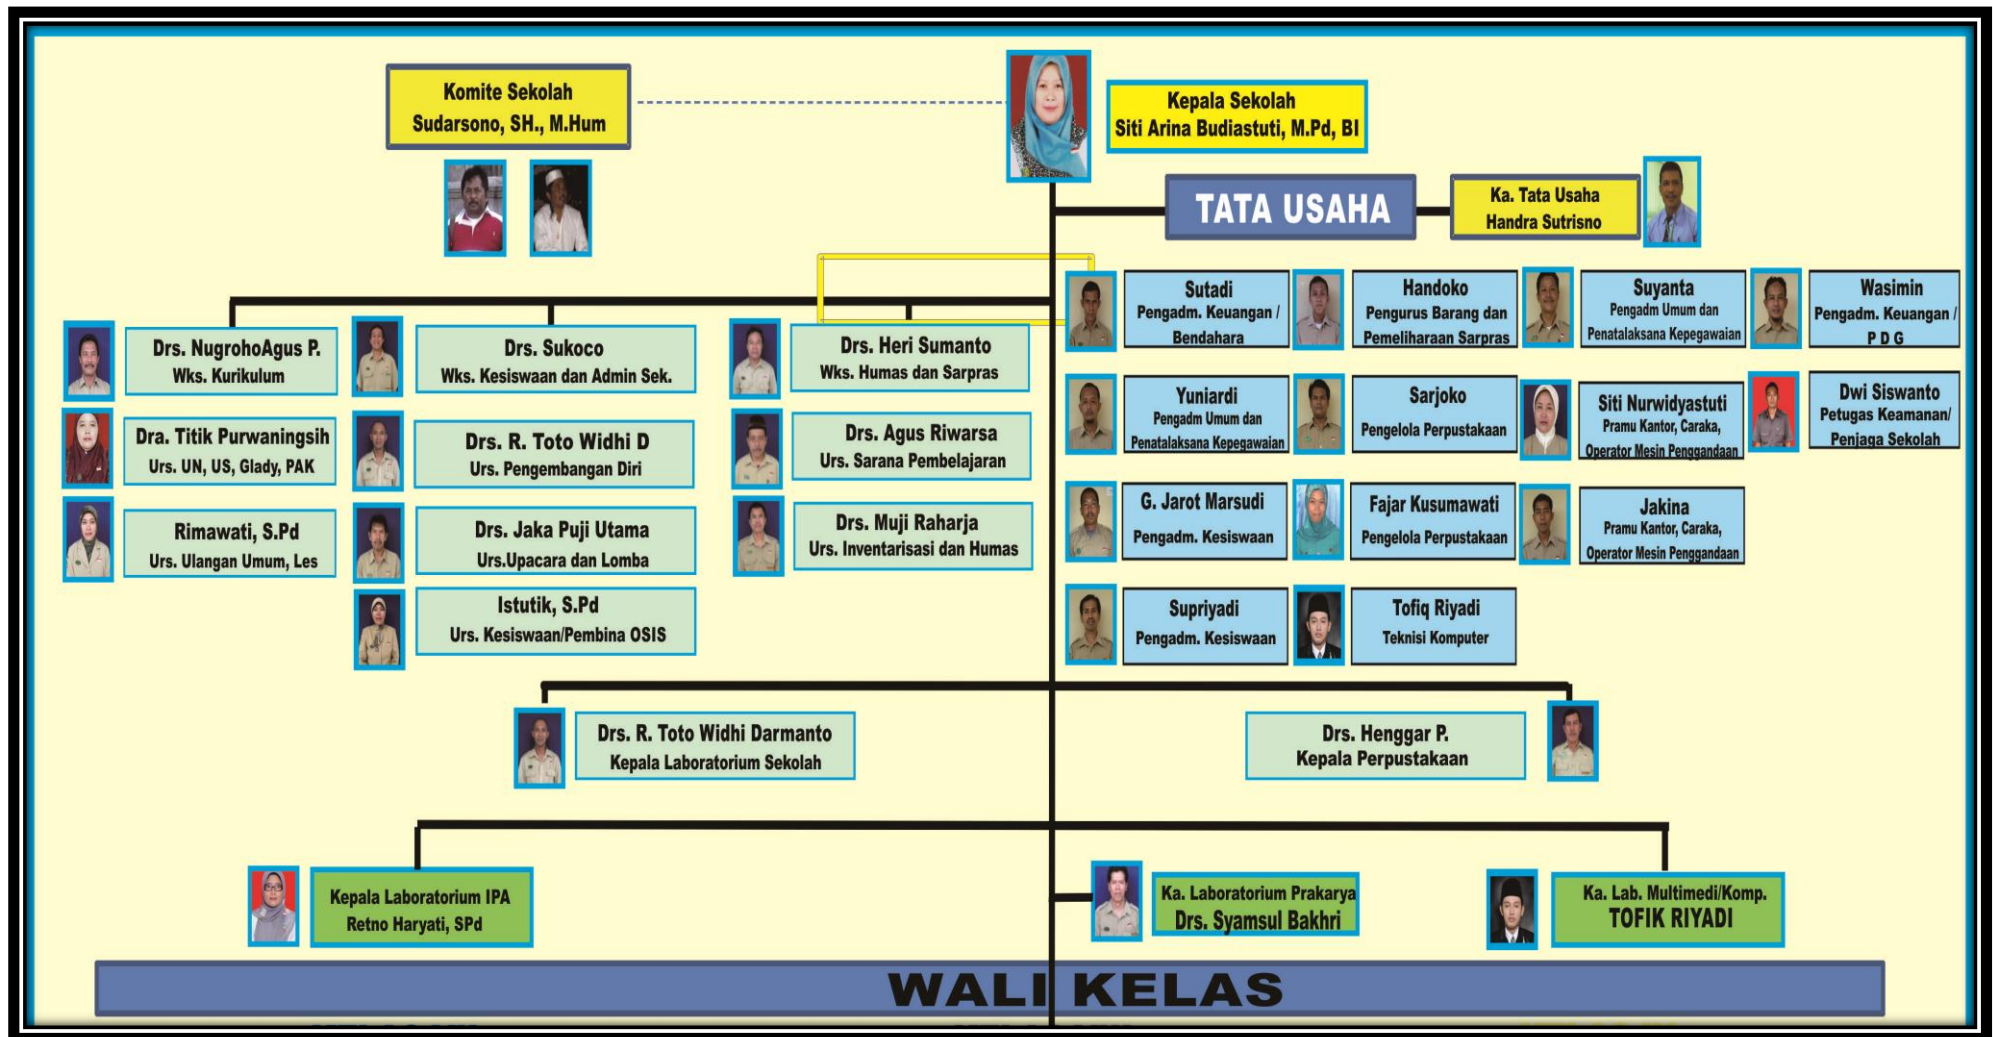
Komite Sekolah
Sudarsono, SH., M.Hum

Kepala Sekolah
Siti Arina Budiastuti, M.Pd, BI

TATA USAHA

Ka. Tata Usaha
Handra Sutrisno

Sutadi
Pengadm. Keuangan / Bendahara

Handoko
Pengurus Barang dan Pemeliharaan Sarpras

Suyanta
Pengadm Umum dan Penatalaksana Kepegawaian

Wasimin
Pengadm. Keuangan / P D G

Yuniardi
Pengadm Umum dan Penatalaksana Kepegawaian

Sarjoko
Pengelola Perpustakaan

Siti Nurwidyastuti
Pramu Kantor, Caraka, Operator Mesin Penggandaan

Dwi Siswanto
Petugas Keamanan/ Penjaga Sekolah

G. Jarot Marsudi
Pengadm. Kesiswaan

Fajar Kusumawati
Pengelola Perpustakaan

Jakina
Pramu Kantor, Caraka, Operator Mesin Penggandaan

Supriyadi
Pengadm. Kesiswaan

Tofiq Riyadi
Teknisi Komputer

Drs. NugrohoAgus P.
Wks. Kurikulum

Drs. Sukoco
Wks. Kesiswaan dan Admin Sek.

Drs. Heri Sumanto
Wks. Humas dan Sarpras

Dra. Titik Purwaningsih
Urs. UN, US, Glady, PAK

Drs. R. Toto Widhi D
Urs. Pengembangan Diri

Drs. Agus Riwarsa
Urs. Sarana Pembelajaran

Rimawati, S.Pd
Urs. Ulangan Umum, Les

Drs. Jaka Puji Utama
Urs.Upacara dan Lomba

Drs. Muji Raharja
Urs. Inventarisasi dan Humas

Istutik, S.Pd
Urs. Kesiswaan/Pembina OSIS

Drs. R. Toto Widhi Darmanto
Kepala Laboratorium Sekolah

Drs. Henggar P.
Kepala Perpustakaan

Kepala Laboratorium IPA
Retno Haryati, SPd

Ka. Laboratorium Prakarya
Drs. Syamsul Bakhri

Ka. Lab. Multimedi/Komp.
TOFIK RIYADI

WALI KELAS